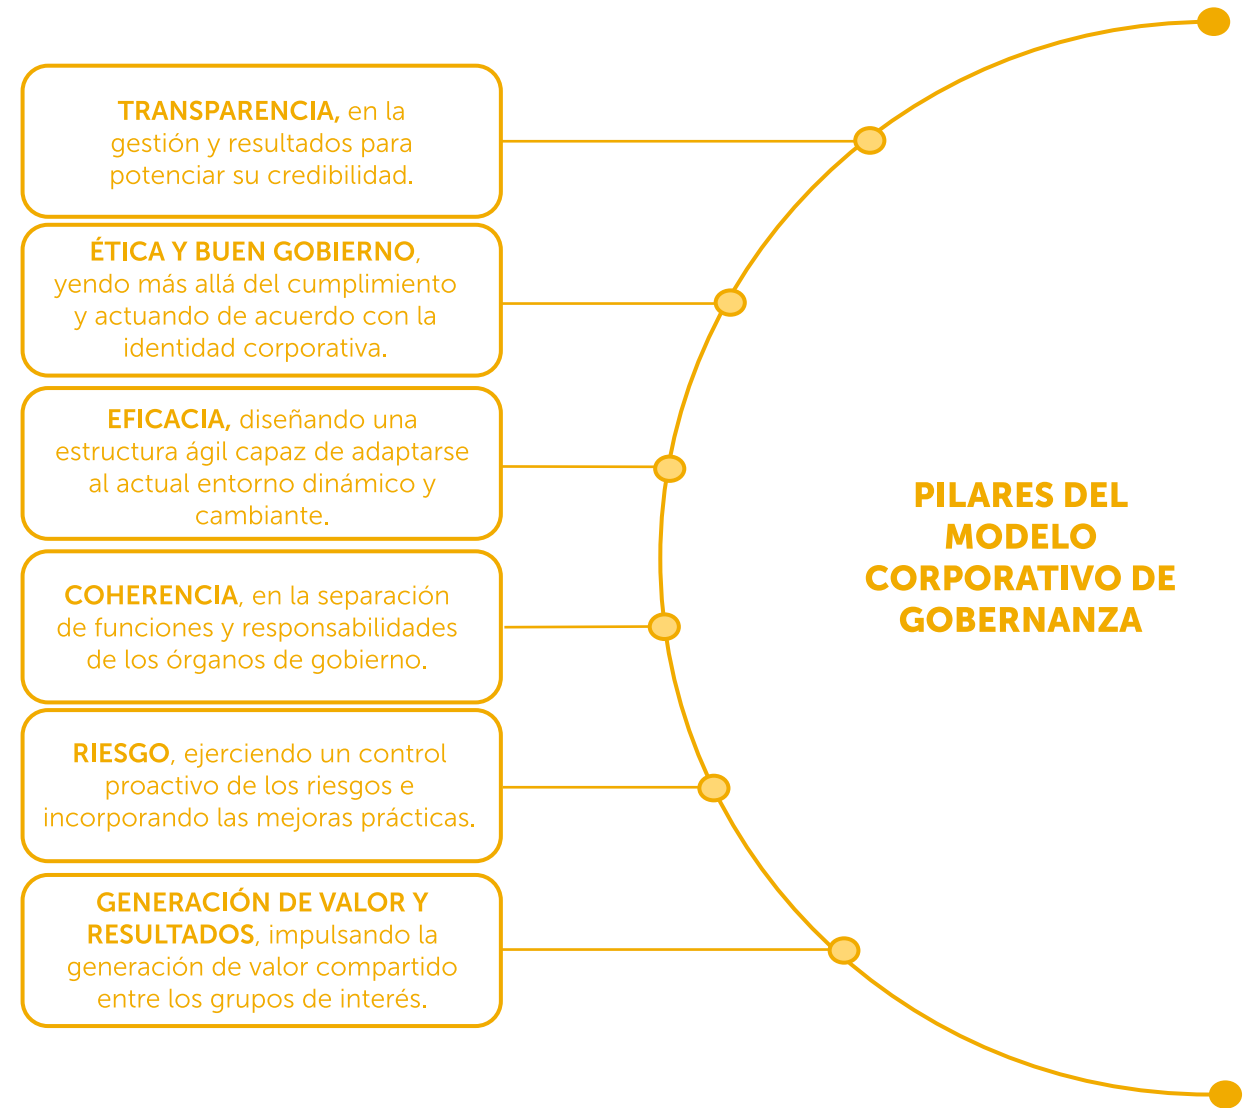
TRANSPARENCIA, en la gestión y resultados para potenciar su credibilidad.

ÉTICA Y BUEN GOBIERNO, yendo más allá del cumplimiento y actuando de acuerdo con la identidad corporativa.

EFICACIA, diseñando una estructura ágil capaz de adaptarse al actual entorno dinámico y cambiante.

COHERENCIA, en la separación de funciones y responsabilidades de los órganos de gobierno.

RIESGO, ejerciendo un control proactivo de los riesgos e incorporando las mejoras prácticas.

GENERACIÓN DE VALOR Y RESULTADOS, impulsando la generación de valor compartido entre los grupos de interés.

PILARES DEL MODELO CORPORATIVO DE GOBERNANZA